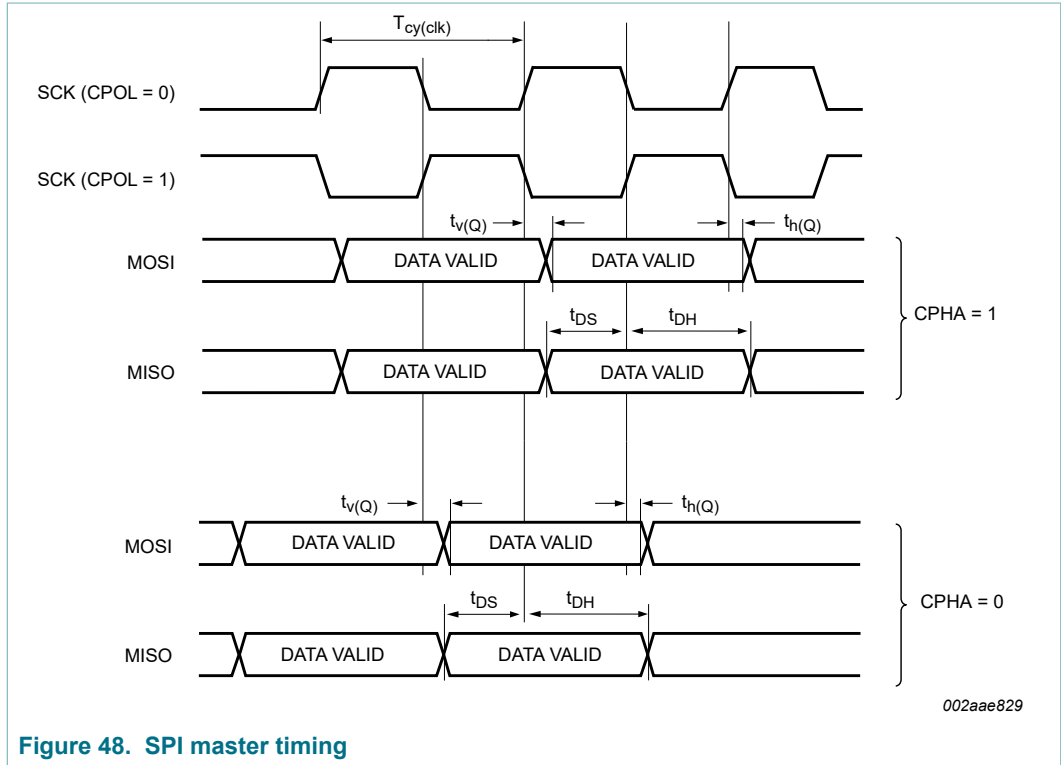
$T_{cy(clk)}$

SCK (CPOL = 0)

SCK (CPOL = 1)

$t_{v(Q)}$

$t_{h(Q)}$

MOSI

DATA VALID

DATA VALID

$t_{DS}$

$t_{DH}$

CPHA = 1

MISO

DATA VALID

DATA VALID

$t_{v(Q)}$

$t_{h(Q)}$

MOSI

DATA VALID

DATA VALID

$t_{DS}$

$t_{DH}$

CPHA = 0

MISO

DATA VALID

DATA VALID

002aae829

Figure 48. SPI master timing